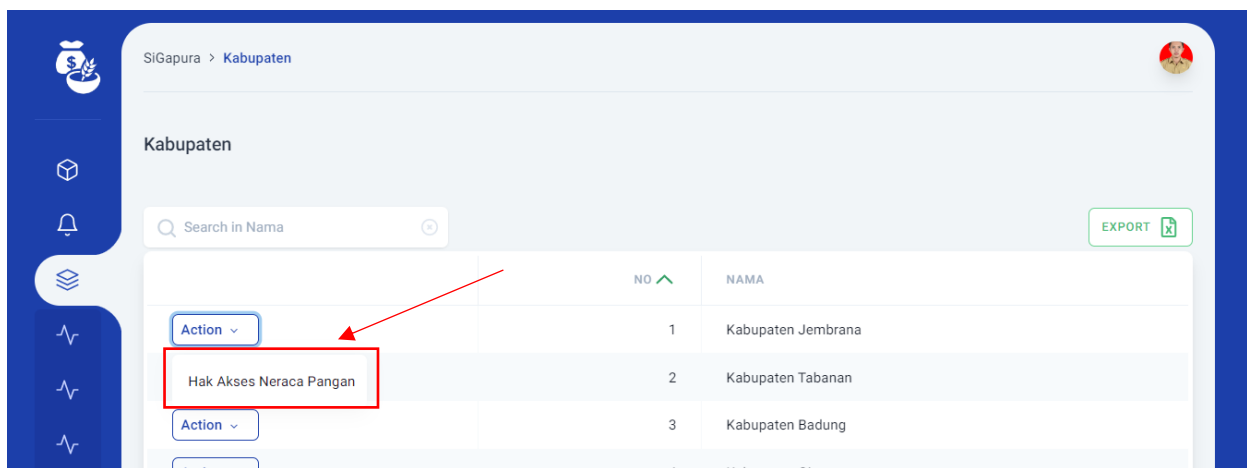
SiGapura > Kabupaten

Kabupaten

Search in Nama

EXPORT

| | NO | NAMA |
|---|---|---|
| Action | 1 | Kabupaten Jembrana |
| Hak Akses Neraca Pangan | 2 | Kabupaten Tabanan |
| Action | 3 | Kabupaten Badung |